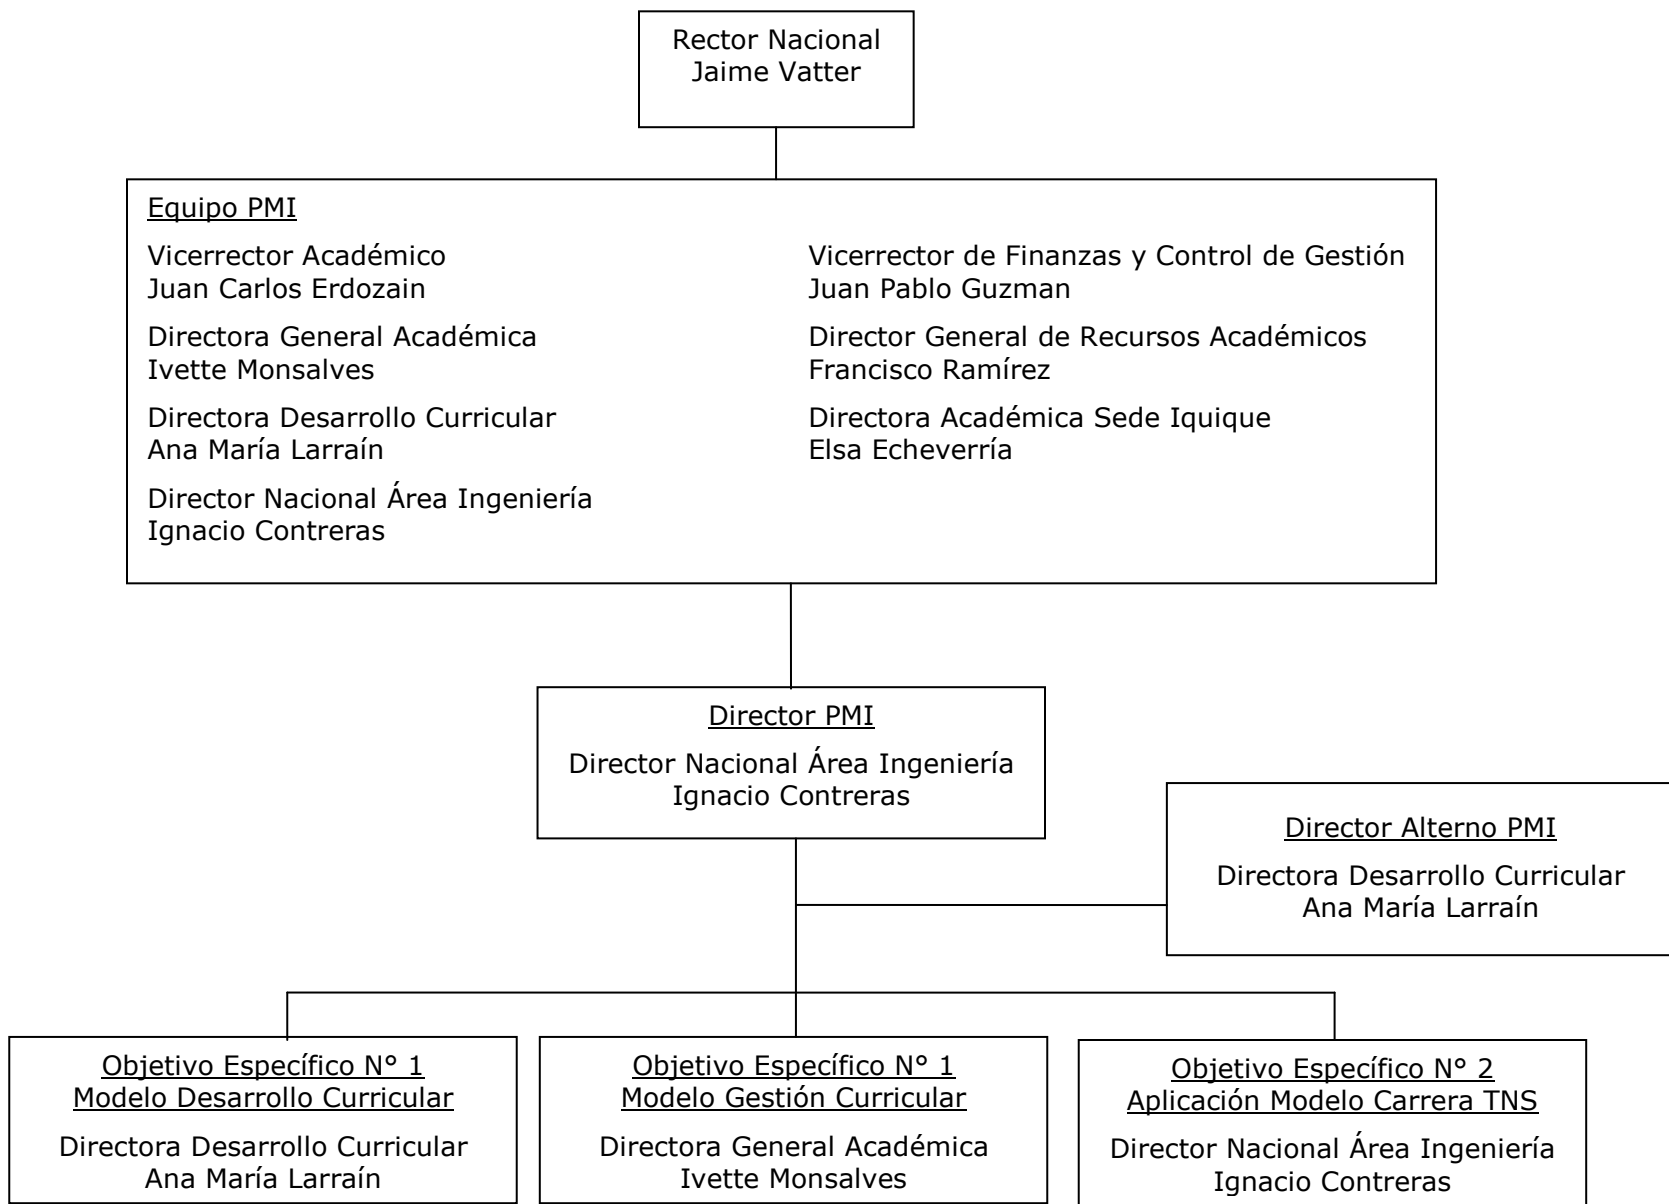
Rector Nacional
Jaime Vatter

Equipo PMI

Vicerrector Académico
Juan Carlos Erdozain

Directora General Académica
Ivette Monsalves

Directora Desarrollo Curricular
Ana María Larraín

Director Nacional Área Ingeniería
Ignacio Contreras

Vicerrector de Finanzas y Control de Gestión
Juan Pablo Guzman

Director General de Recursos Académicos
Francisco Ramírez

Directora Académica Sede Iquique
Elsa Echeverría

Director PMI

Director Nacional Área Ingeniería
Ignacio Contreras

Director Alterno PMI

Directora Desarrollo Curricular
Ana María Larraín

Objetivo Específico N° 1
Modelo Desarrollo Curricular

Directora Desarrollo Curricular
Ana María Larraín

Objetivo Específico N° 1
Modelo Gestión Curricular

Directora General Académica
Ivette Monsalves

Objetivo Específico N° 2
Aplicación Modelo Carrera TNS

Director Nacional Área Ingeniería
Ignacio Contreras